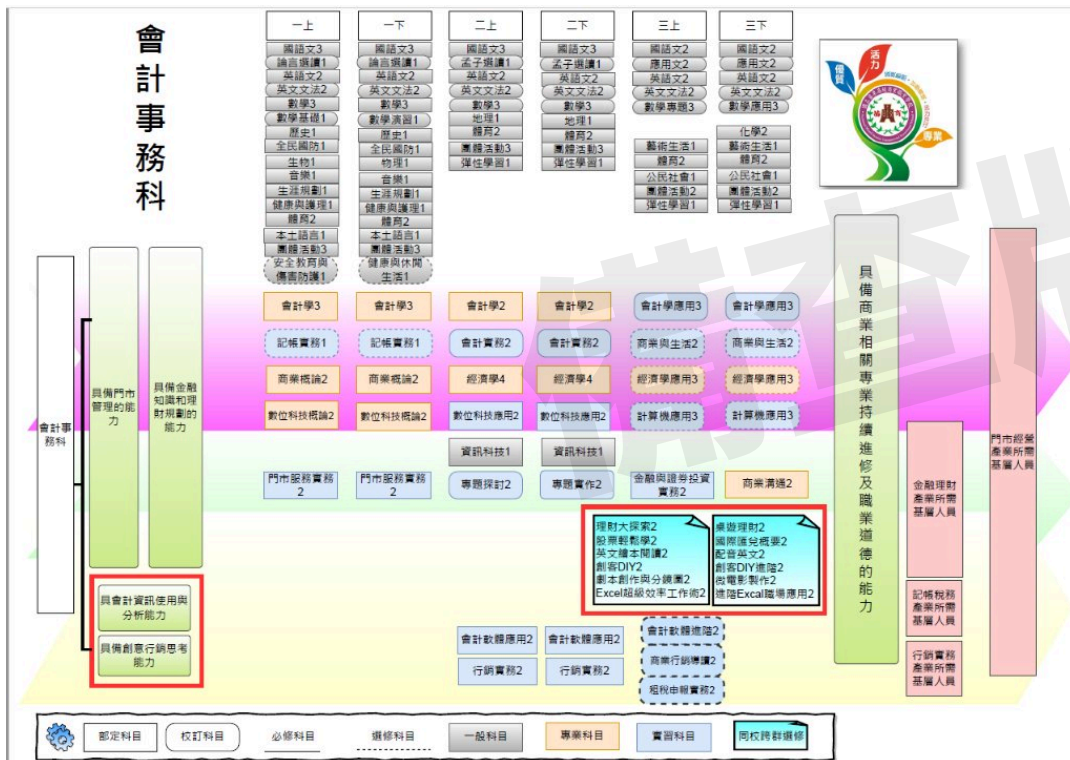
會計事務科

| 一上 | 一下 | 二上 | 二下 | 三上 | 三下 |
|---|---|---|---|---|---|
| 國語文3 | 國語文3 | 國語文3 | 國語文3 | 國語文2 | 國語文2 |
| 論語選讀1 | 論語選讀1 | 孟子選讀1 | 孟子選讀1 | 應用文2 | 應用文2 |
| 英語文2 | 英語文2 | 英語文2 | 英語文2 | 英語文2 | 英語文2 |
| 英文文法2 | 英文文法2 | 英文文法2 | 英文文法2 | 英文文法2 | 英文文法2 |
| 數學3 | 數學3 | 數學3 | 數學3 | 數學專題3 | 數學應用3 |
| 數學基礎1 | 數學演習1 | 地理1 | 地理1 | 藝術生活1 | 化學2 |
| 歷史1 | 歷史1 | 體育2 | 體育2 | 體育2 | 藝術生活1 |
| 全民國防1 | 全民國防1 | 團體活動3 | 團體活動3 | 公民社會1 | 體育2 |
| 生物1 | 物理1 | 彈性學習1 | 彈性學習1 | 團體活動2 | 公民社會1 |
| 音樂1 | 音樂1 | | | 彈性學習1 | 團體活動2 |
| 生涯規劃1 | 生涯規劃1 | | | | 彈性學習1 |
| 健康與護理1 | 健康與護理1 | | | | |
| 體育2 | 體育2 | | | | |
| 本土語言1 | 本土語言1 | | | | |
| 團體活動3 | 團體活動3 | | | | |
| 安全教育與傷害防護1 | 健康與休閒生活1 | | | | |

活力 優質 專業

| 一上 | 一下 | 二上 | 二下 | 三上 | 三下 |
|---|---|---|---|---|---|
| 會計學3 | 會計學3 | 會計學2 | 會計學2 | 會計學應用3 | 會計學應用3 |
| 記帳實務1 | 記帳實務1 | 會計實務2 | 會計實務2 | 商業與生活2 | 商業與生活2 |
| 商業概論2 | 商業概論2 | 經濟學4 | 經濟學4 | 經濟學應用3 | 經濟學應用3 |
| 數位科技概論2 | 數位科技概論2 | 數位科技應用2 | 數位科技應用2 | 計算機應用3 | 計算機應用3 |
| | | 資訊科技1 | 資訊科技1 | | |
| 門市服務實務2 | 門市服務實務2 | 專題探討2 | 專題實作2 | 金融與證券投資實務2 | 商業溝通2 |

理財大探索2
股票輕鬆學2
英文繪本閱讀2
創客DIY2
劇本創作與分鏡圖2
Excel超級效率工作術2

桌遊理財2
國際匯兌概要2
配音英文2
創客DIY進階2
微電影製作2
進階Excel職場應用2

會計軟體應用2
行銷實務2
會計軟體應用2
行銷實務2
會計軟體進階2
商業行銷導讀2
租稅申報實務2

會計事務科
具備門市管理的能力
具備金融知識和理財規劃的能力
具會計資訊使用與分析能力
具備創意行銷思考能力

具備商業相關專業持續進修及職業道德的能力

金融理財產業所需基層人員
記帳稅務產業所需基層人員
行銷實務產業所需基層人員
門市經營產業所需基層人員

部定科目 校訂科目 必修科目 選修科目 一般科目 專業科目 實習科目 同校跨群選修